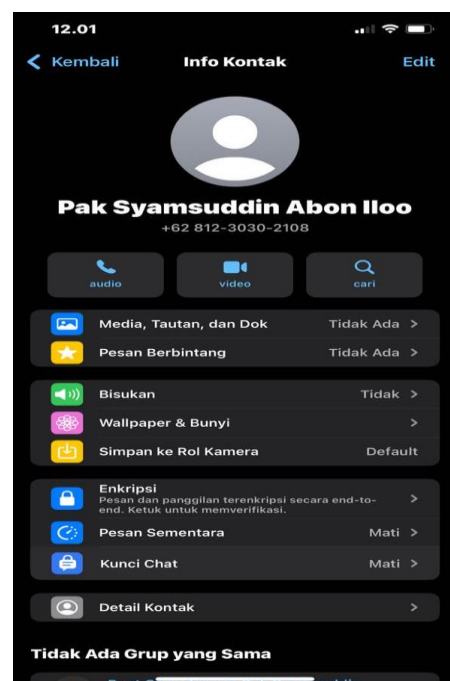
12.01

Kembali
Info Kontak
Edit

Pak Syamsuddin Abon Iloo
+62 812-3030-2108

audio
video
cari

Media, Tautan, dan Dok
Tidak Ada >
Pesan Berbintang
Tidak Ada >

Bisukan
Tidak >
Wallpaper & Bunyi
>
Simpan ke Rol Kamera
Default

Enkripsi
Pesan dan panggilan terenkripsi secara end-to-end. Ketuk untuk memverifikasi.
>
Pesan Sementara
Mati >
Kunci Chat
Mati >

Detail Kontak
>

Tidak Ada Grup yang Sama

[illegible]